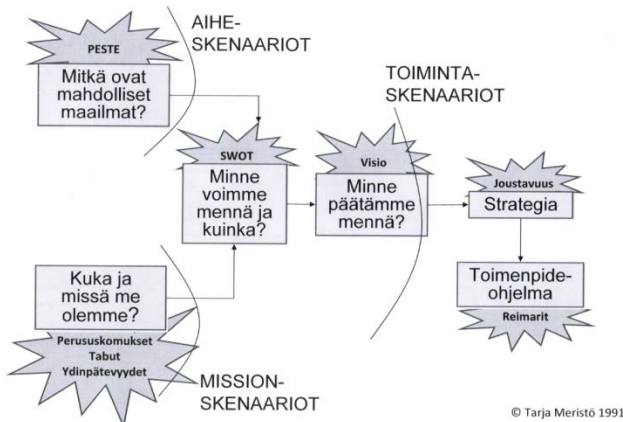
AIHE-SKENAARIOT

PESTE

Mitkä ovat mahdolliset maailmat?

TOIMINTA-SKENAARIOT

SWOT

Minne voimme mennä ja kuinka?

Visio

Minne päätämme mennä?

Joustavuus

Strategia

Toimenpide-ohjelma

Reimarit

Kuka ja missä me olemme?

Perususkomukset
Tabut
Ydinpätevyydet

MISSION-SKENAARIOT

© Tarja Meristö 1991